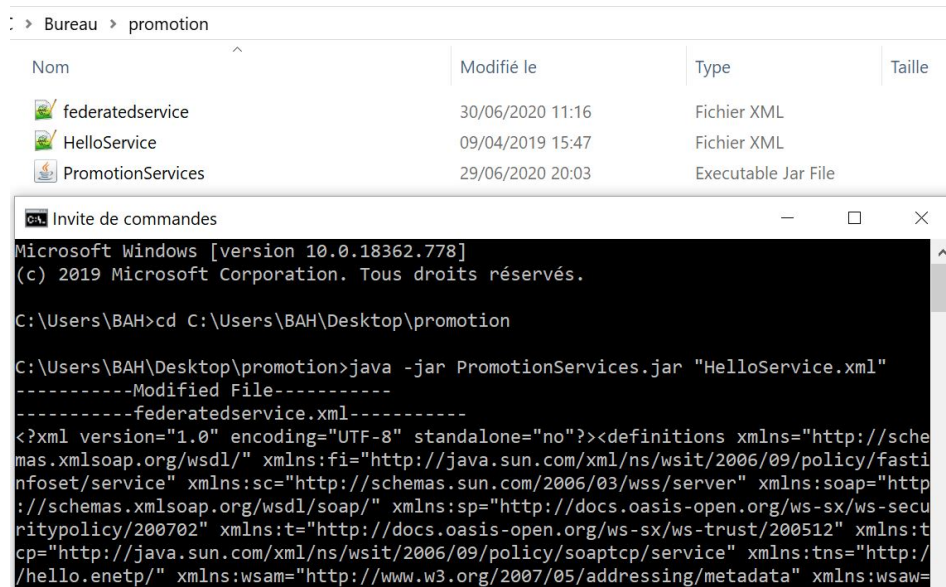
> Bureau > promotion

| Nom | Modifié le | Type | Taille |
|---|---|---|---|
| federatedservice | 30/06/2020 11:16 | Fichier XML | |
| HelloService | 09/04/2019 15:47 | Fichier XML | |
| PromotionServices | 29/06/2020 20:03 | Executable Jar File | |

Invite de commandes

Microsoft Windows [version 10.0.18362.778]
(c) 2019 Microsoft Corporation. Tous droits réservés.

C:\Users\BAH>cd C:\Users\BAH\Desktop\promotion

C:\Users\BAH\Desktop\promotion>java -jar PromotionServices.jar "HelloService.xml"
-----------Modified File-----------
-----------federatedservice.xml-----------
<?xml version="1.0" encoding="UTF-8" standalone="no"?><definitions xmlns="http://schemas.xmlsoap.org/wsdl/" xmlns:fi="http://java.sun.com/xml/ns/wsit/2006/09/policy/fastinfoset/service" xmlns:sc="http://schemas.sun.com/2006/03/wss/server" xmlns:soap="http://schemas.xmlsoap.org/wsdl/soap/" xmlns:sp="http://docs.oasis-open.org/ws-sx/ws-securitypolicy/200702" xmlns:t="http://docs.oasis-open.org/ws-sx/ws-trust/200512" xmlns:tcp="http://java.sun.com/xml/ns/wsit/2006/09/policy/soaptcp/service" xmlns:tns="http://hello.enetp/" xmlns:wsam="http://www.w3.org/2007/05/addressing/metadata" xmlns:wsaw=